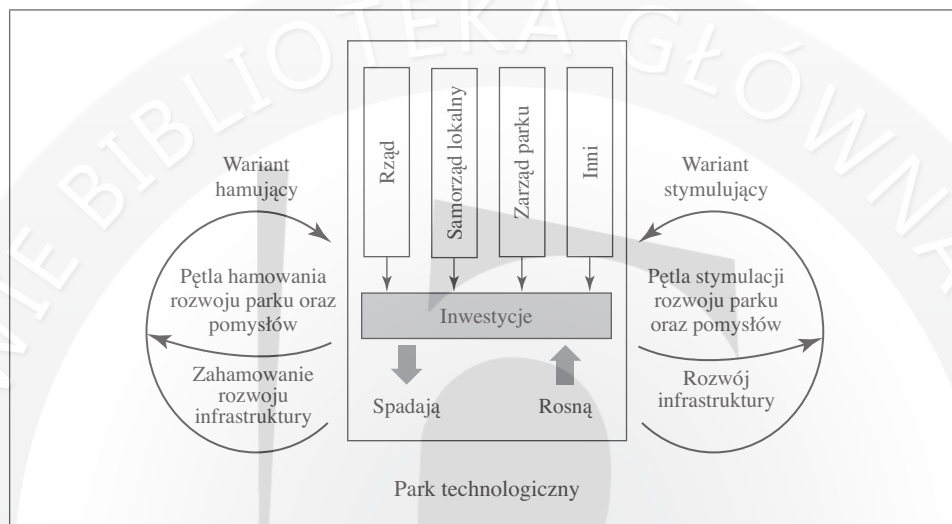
Wariant hamujący

Pętla hamowania rozwoju parku oraz pomysłów

Zahamowanie rozwoju infrastruktury

Rząd

Samorząd lokalny

Zarząd parku

Inni

Inwestycje

Spadają

Rosną

Wariant stymulujący

Pętla stymulacji rozwoju parku oraz pomysłów

Rozwój infrastruktury

Park technologiczny

BIBLIOTEKA GŁÓWNA